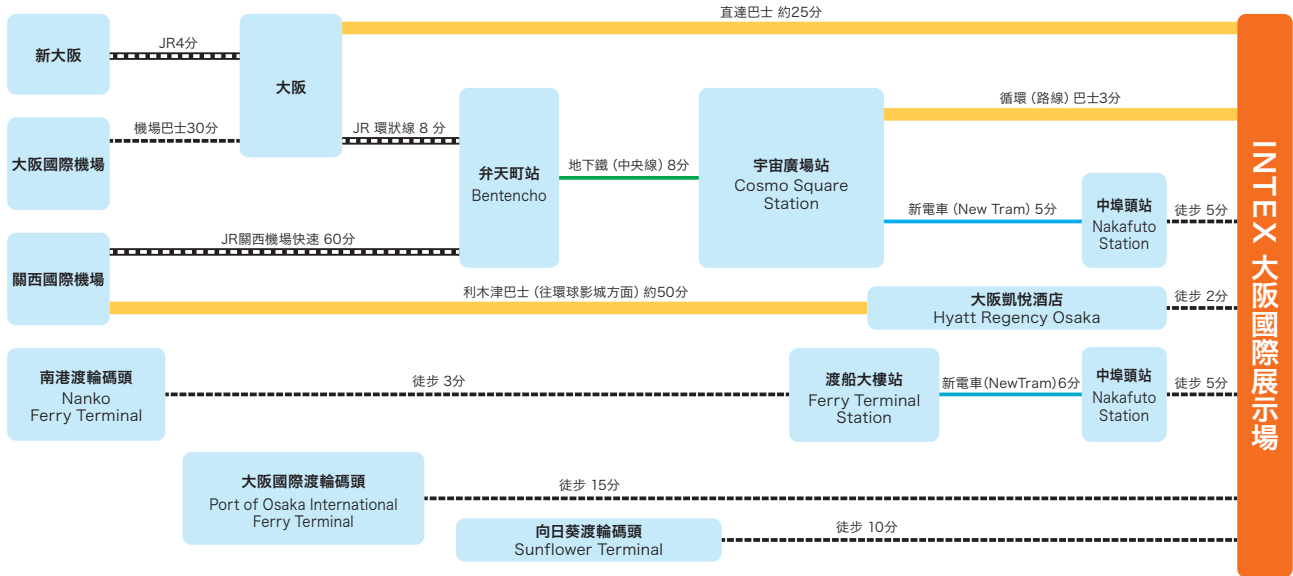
新大阪

JR4分

大阪

直達巴士 約25分

大阪國際機場

機場巴士30分

JR 環狀線 8 分

弁天町站
Bentencho

地下鐵 (中央線) 8分

宇宙廣場站
Cosmo Square Station

循環 (路線) 巴士3分

新電車 (New Tram) 5分

中埠頭站
Nakafuto Station

徒步 5分

關西國際機場

JR關西機場快速 60分

利木津巴士 (往環球影城方面) 約50分

大阪凱悅酒店
Hyatt Regency Osaka

徒步 2分

南港渡輪碼頭
Nanko Ferry Terminal

徒步 3分

渡船大樓站
Ferry Terminal Station

新電車(NewTram)6分

中埠頭站
Nakafuto Station

徒步 5分

大阪國際渡輪碼頭
Port of Osaka International Ferry Terminal

徒步 15分

向日葵渡輪碼頭
Sunflower Terminal

徒步 10分

INTEX 大阪國際展示場